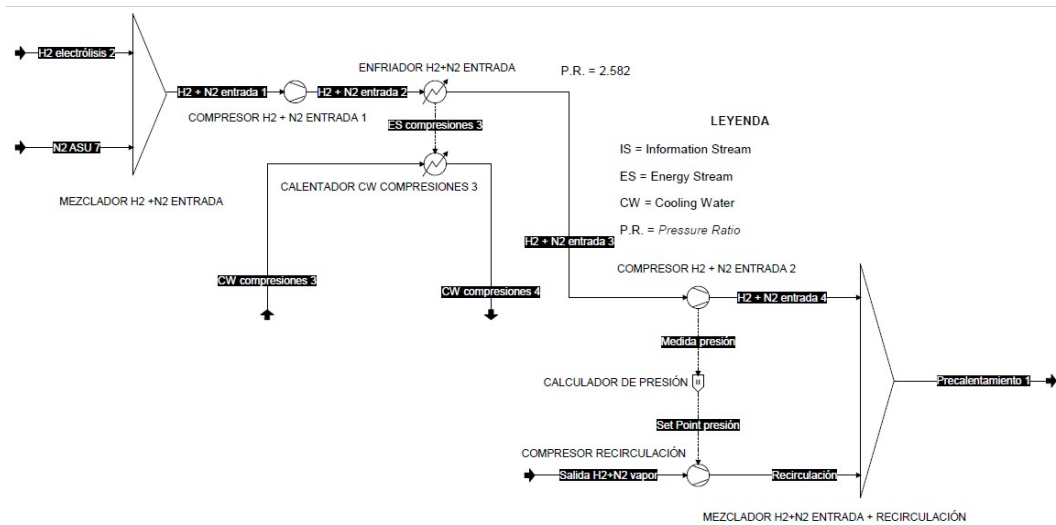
H2 electrólisis 2

N2 ASU 7

MEZCLADOR H2 +N2 ENTRADA

H2 + N2 entrada 1

COMPRESOR H2 + N2 ENTRADA 1

H2 + N2 entrada 2

ENFRIADOR H2+N2 ENTRADA

P.R. = 2.582

ES compresiones 3

CALENTADOR CW COMPRESIONES 3

LEYENDA

IS = Information Stream

ES = Energy Stream

CW = Cooling Water

P.R. = Pressure Ratio

H2 + N2 entrada 3

CW compresiones 3

CW compresiones 4

COMPRESOR H2 + N2 ENTRADA 2

H2 + N2 entrada 4

Medida presión

CALCULADOR DE PRESIÓN

Precalentamiento 1

Set Point presión

COMPRESOR RECIRCULACIÓN

Salida H2+N2 vapor

Recirculación

MEZCLADOR H2+N2 ENTRADA + RECIRCULACIÓN